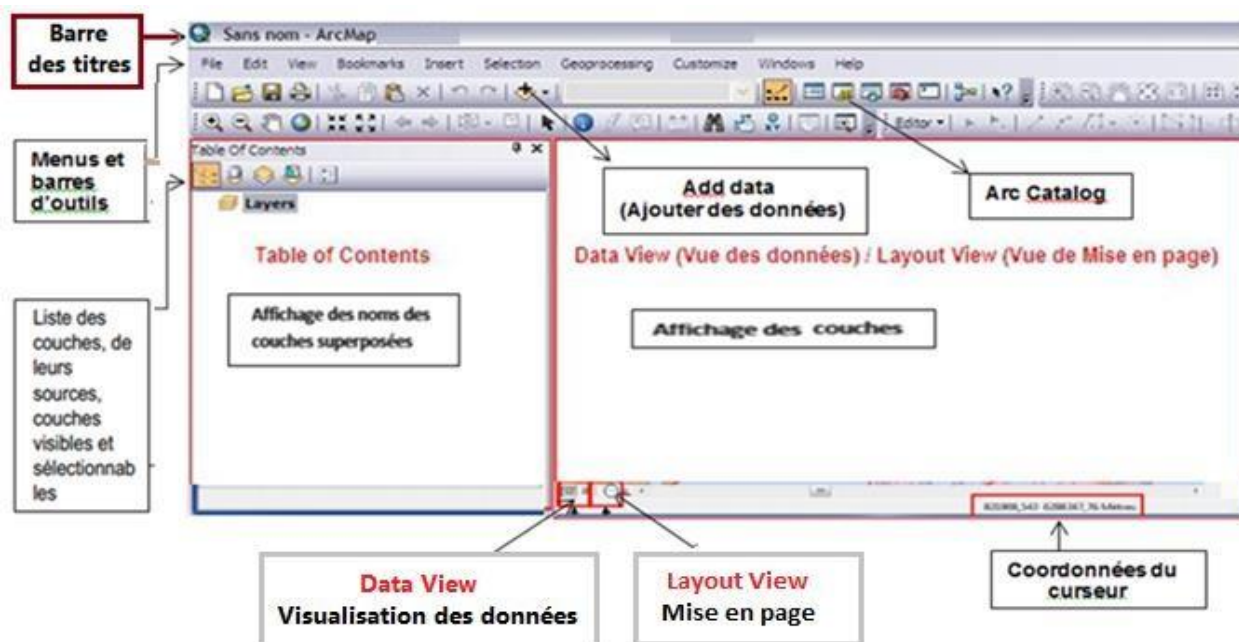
Barre des titres

Sans nom - ArcMap

File Edit View Bookmarks Insert Selection Geoprocessing Customize Windows Help

Editor

Menus et barres d'outils

Table Of Contents

Layers

Liste des couches, de leurs sources, couches visibles et sélectionnables

Add data (Ajouter des données)

Arc Catalog

Table of Contents

Data View (Vue des données) / Layout View (Vue de Mise en page)

Affichage des noms des couches superposées

Affichage des couches

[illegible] Metres

Data View
Visualisation des données

Layout View
Mise en page

Coordonnées du curseur